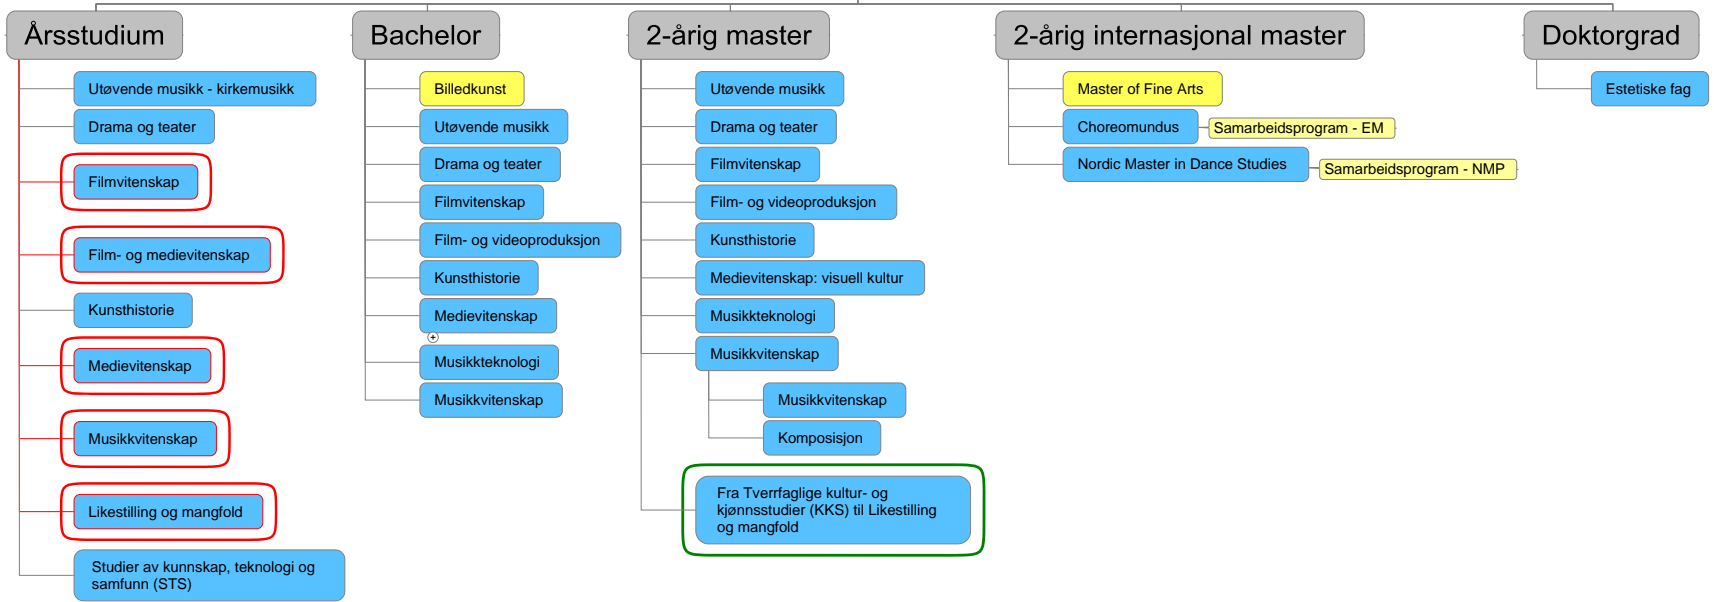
Årsstudium

Utøvende musikk - kirkemusikk
Drama og teater
Filmvitenskap
Film- og medievitenskap
Kunsthistorie
Medievitenskap
Musikkvitenskap
Likestilling og mangfold
Studier av kunnskap, teknologi og samfunn (STS)

Bachelor

Billedkunst
Utøvende musikk
Drama og teater
Filmvitenskap
Film- og videoproduksjon
Kunsthistorie
Medievitenskap
Musikkteknologi
Musikkvitenskap

2-årig master

Utøvende musikk
Drama og teater
Filmvitenskap
Film- og videoproduksjon
Kunsthistorie
Medievitenskap: visuell kultur
Musikkteknologi
Musikkvitenskap
Musikkvitenskap
Komposisjon
Fra Tverrfaglige kultur- og kjønnsstudier (KKS) til Likestilling og mangfold

2-årig internasjonal master

Master of Fine Arts
Choreomundus
Samarbeidsprogram - EM
Nordic Master in Dance Studies
Samarbeidsprogram - NMP

Doktorgrad

Estetiske fag